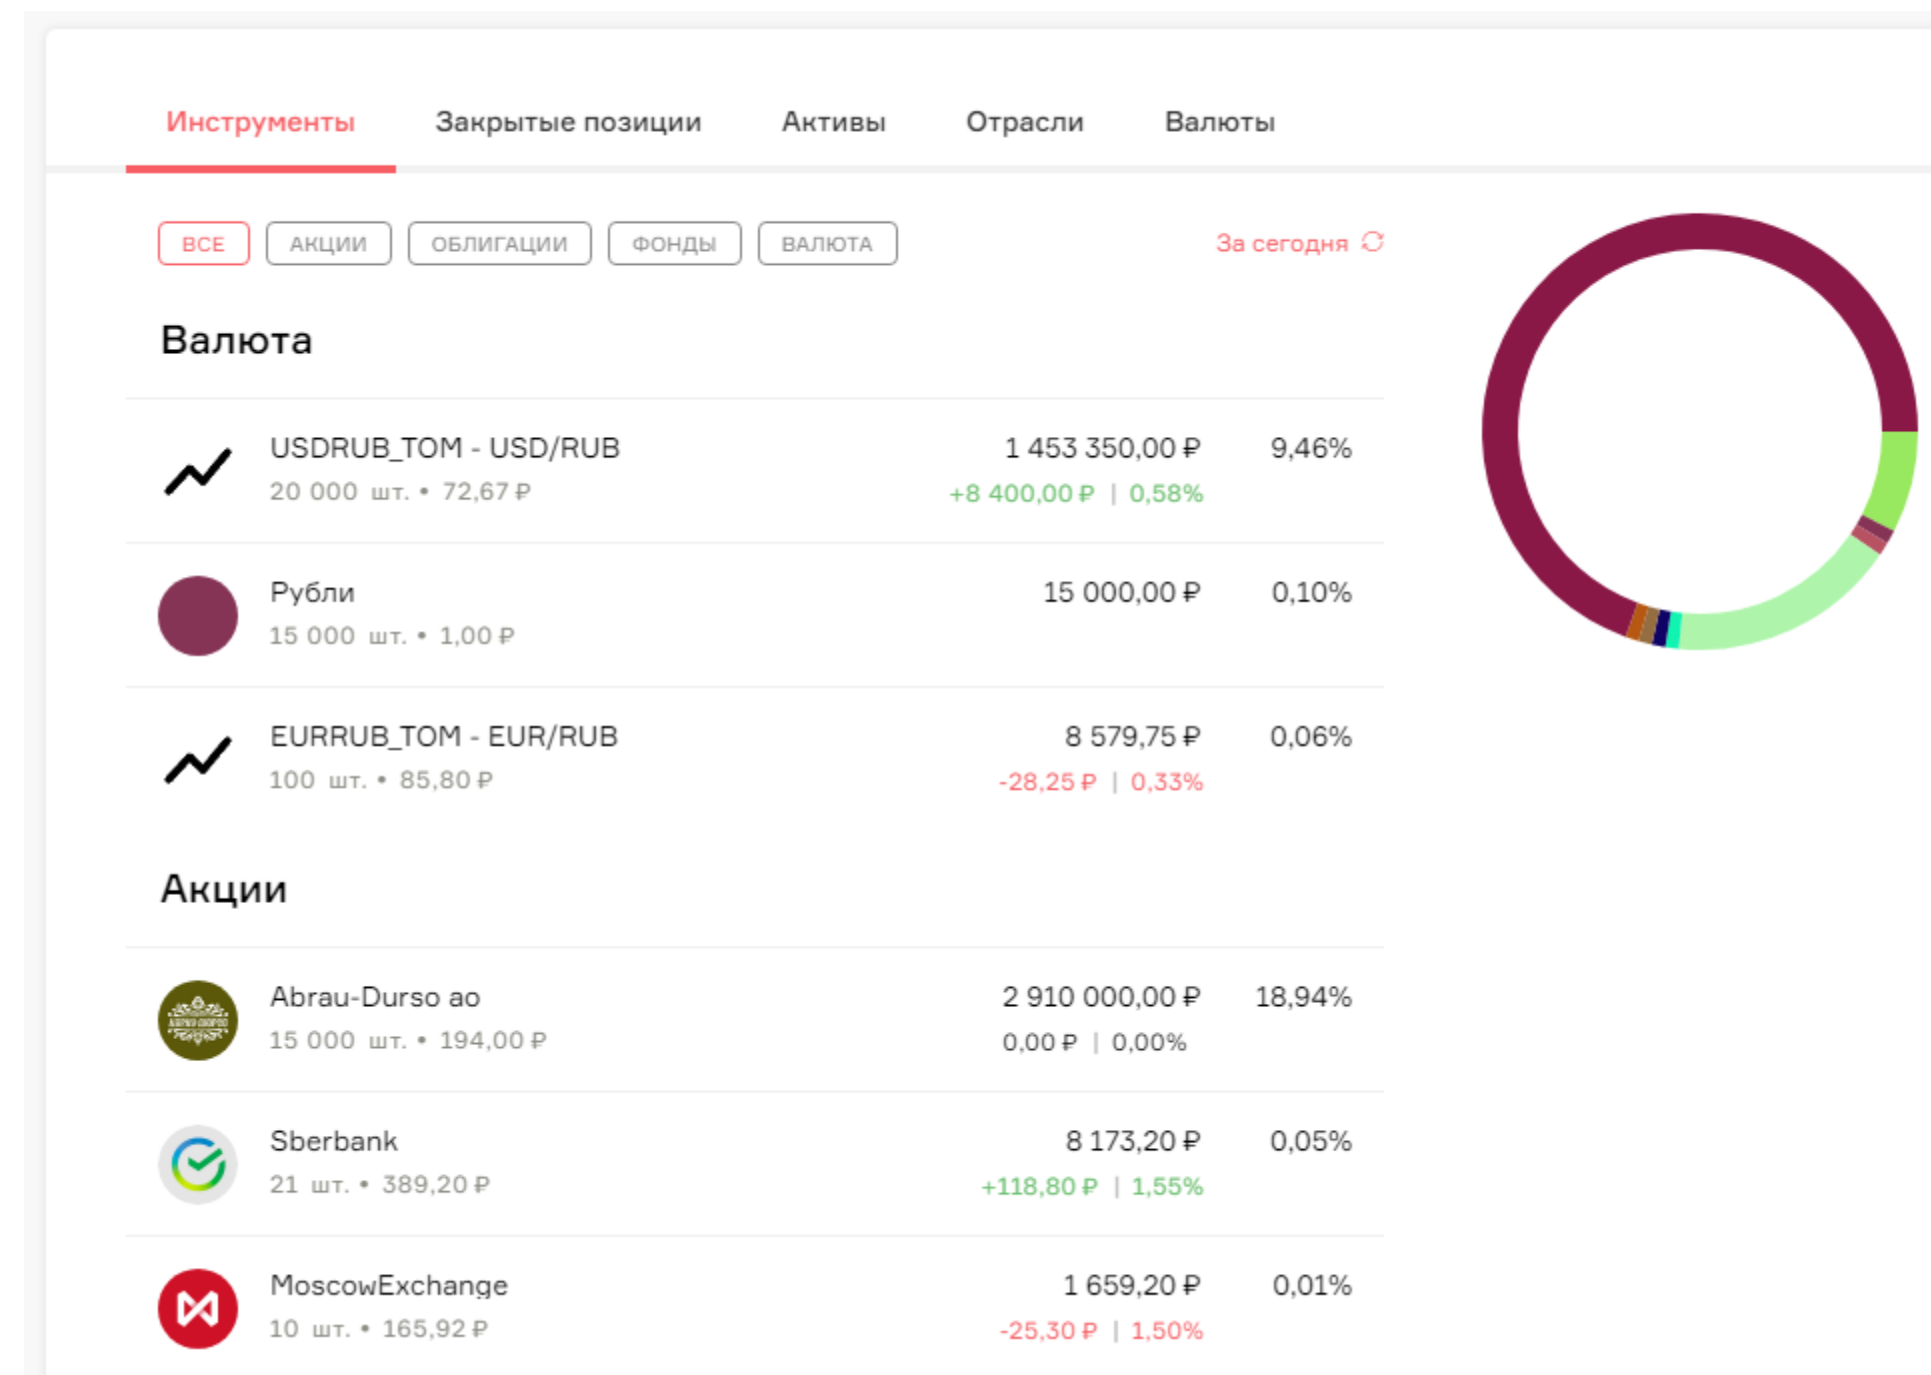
Инструменты Закрытые позиции Активы Отрасли Валюты

ВСЕ АКЦИИ ОБЛИГАЦИИ ФОНДЫ ВАЛЮТА

За сегодня

Валюта

USDRUB_TOM - USD/RUB
20 000 шт. • 72,67 ₽
1 453 350,00 ₽
+8 400,00 ₽ | 0,58%
9,46%

Рубли
15 000 шт. • 1,00 ₽
15 000,00 ₽
0,10%

EURRUB_TOM - EUR/RUB
100 шт. • 85,80 ₽
8 579,75 ₽
-28,25 ₽ | 0,33%
0,06%

Акции

Abrau-Durso ao
15 000 шт. • 194,00 ₽
2 910 000,00 ₽
0,00 ₽ | 0,00%
18,94%

Sberbank
21 шт. • 389,20 ₽
8 173,20 ₽
+118,80 ₽ | 1,55%
0,05%

MoscowExchange
10 шт. • 165,92 ₽
1 659,20 ₽
-25,30 ₽ | 1,50%
0,01%